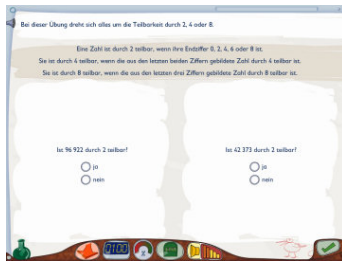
Bei dieser Übung dreht sich alles um die Teilbarkeit durch 2, 4 oder 8.

Eine Zahl ist durch 2 teilbar, wenn ihre Endziffer 0, 2, 4, 6 oder 8 ist.
Sie ist durch 4 teilbar, wenn die aus den letzten beiden Ziffern gebildete Zahl durch 4 teilbar ist.
Sie ist durch 8 teilbar, wenn die aus den letzten drei Ziffern gebildete Zahl durch 8 teilbar ist.

Ist 96 922 durch 2 teilbar?
ja
nein

Ist 42 373 durch 2 teilbar?
ja
nein

0100